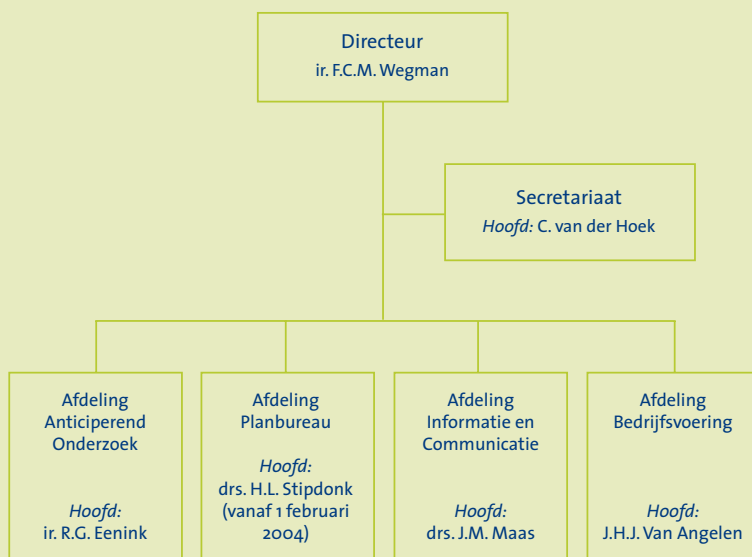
Directeur
ir. F.C.M. Wegman

Secretariaat
*Hoofd:* C. van der Hoek

Afdeling
Anticiperend
Onderzoek

*Hoofd:*
ir. R.G. Eenink

Afdeling
Planbureau

*Hoofd:*
drs. H.L. Stipdonk
(vanaf 1 februari
2004)

Afdeling
Informatie en
Communicatie

*Hoofd:*
drs. J.M. Maas

Afdeling
Bedrijfsvoering

*Hoofd:*
J.H.J. Van Angelen